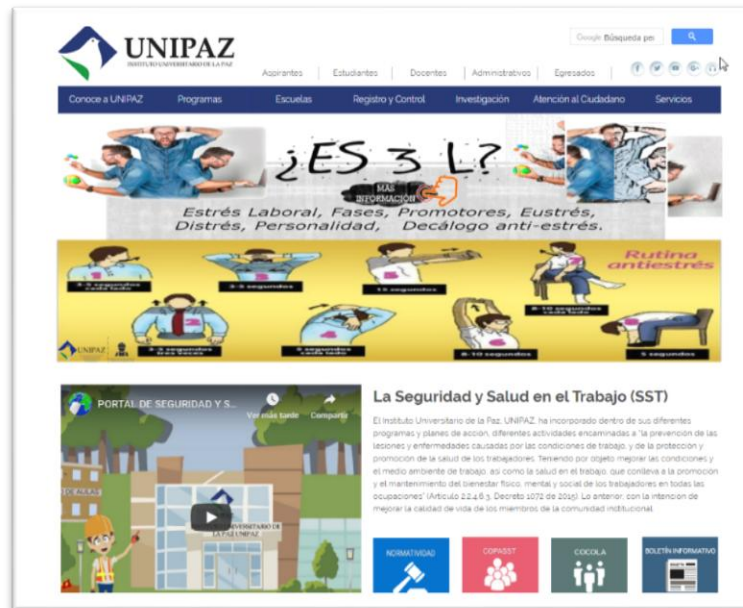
UNIPAZ
INSTITUTO UNIVERSITARIO DE LA PAZ

Google Búsqueda pe

Aspirantes | Estudiantes | Docentes | Administrativos | Egresados

Conoce a UNIPAZ | Programas | Escuelas | Registro y Control | Investigación | Atención al Ciudadano | Servicios

¿ES 3 L?
MÁS INFORMACIÓN
Estrés Laboral, Fases, Promotores, Eustrés, Distrés, Personalidad, Decálogo anti-estrés.

Rutina antiestrés
3-5 segundos cada lado
3-5 segundos
15 segundos
8-10 segundos cada lado
3-5 segundos tres veces
8 segundos cada lado
8-10 segundos
5 segundos
UNIPAZ

PORTAL DE SEGURIDAD Y S...
Ver más tarde
Compartir
INSTITUTO UNIVERSITARIO DE LA PAZ UNIPAZ

La Seguridad y Salud en el Trabajo (SST)

El Instituto Universitario de la Paz, UNIPAZ, ha incorporado dentro de sus diferentes programas y planes de acción, diferentes actividades encaminadas a "la prevención de las lesiones y enfermedades causadas por las condiciones de trabajo, y de la protección y promoción de la salud de los trabajadores. Teniendo por objeto mejorar las condiciones y el medio ambiente de trabajo, así como la salud en el trabajo, que conlleva a la promoción y el mantenimiento del bienestar físico, mental y social de los trabajadores en todas las ocupaciones" (Artículo 2.2.4.6.3. Decreto 1072 de 2015). Lo anterior, con la intención de mejorar la calidad de vida de los miembros de la comunidad institucional.

NORMATIVIDAD
COPASST
COCOLA
BOLETÍN INFORMATIVO